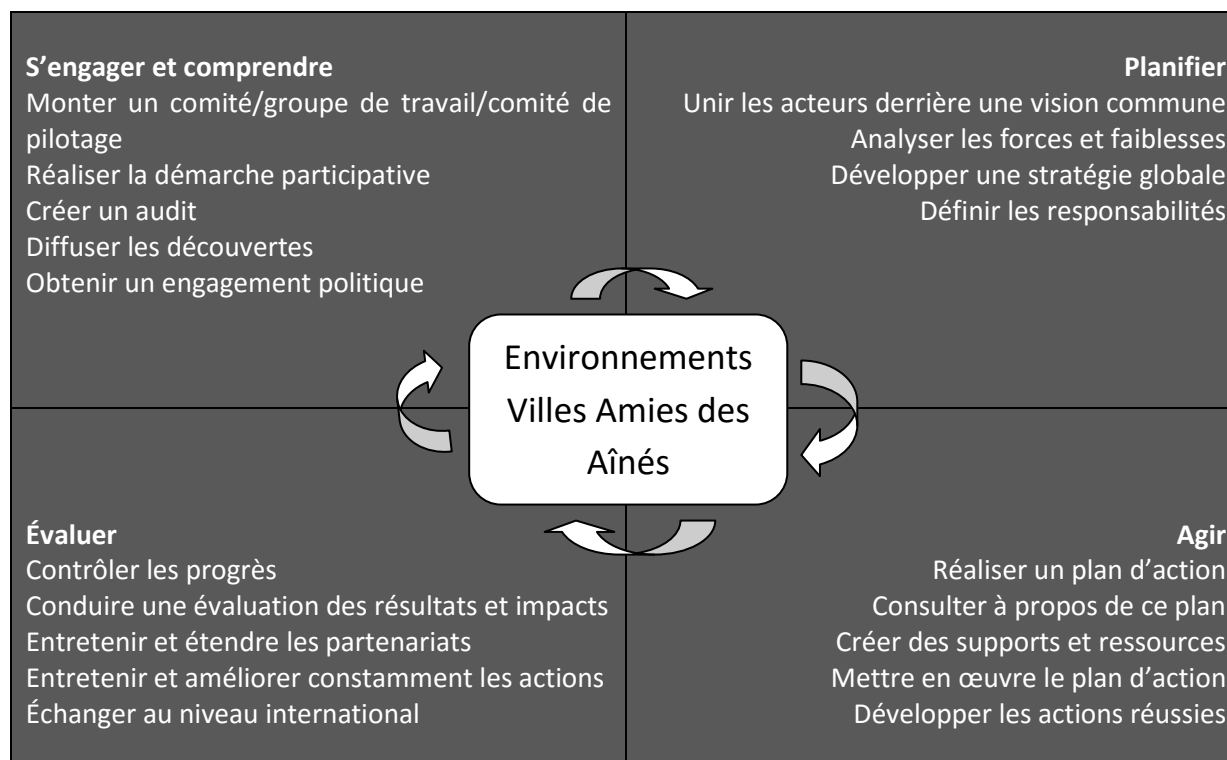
**S’engager et comprendre**
Monter un comité/groupe de travail/comité de pilotage
Réaliser la démarche participative
Créer un audit
Diffuser les découvertes
Obtenir un engagement politique

**Planifier**
Unir les acteurs derrière une vision commune
Analyser les forces et faiblesses
Développer une stratégie globale
Définir les responsabilités

Environnements Villes Amies des Aînés

**Évaluer**
Contrôler les progrès
Conduire une évaluation des résultats et impacts
Entretenir et étendre les partenariats
Entretenir et améliorer constamment les actions
Échanger au niveau international

**Agir**
Réaliser un plan d’action
Consulter à propos de ce plan
Créer des supports et ressources
Mettre en œuvre le plan d’action
Développer les actions réussies